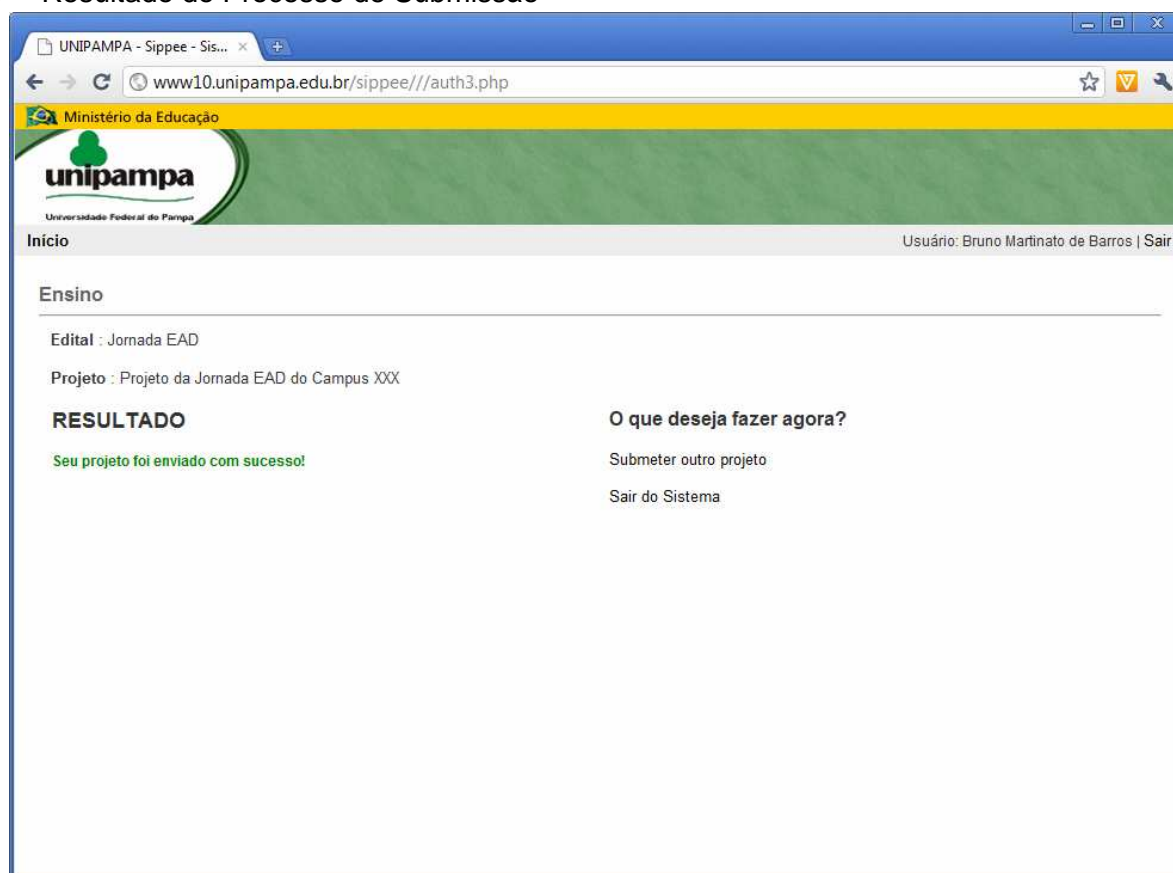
Resultado do Processo de Submissão

UNIPAMPA - Sippee - Sis... ×

www10.unipampa.edu.br/sippee///auth3.php

Ministério da Educação

unipampa
Universidade Federal do Pampa

Início

Usuário: Bruno Martinato de Barros | Sair

Ensino

Edital : Jornada EAD

Projeto : Projeto da Jornada EAD do Campus XXX

RESULTADO

Seu projeto foi enviado com sucesso!

O que deseja fazer agora?

Submeter outro projeto

Sair do Sistema